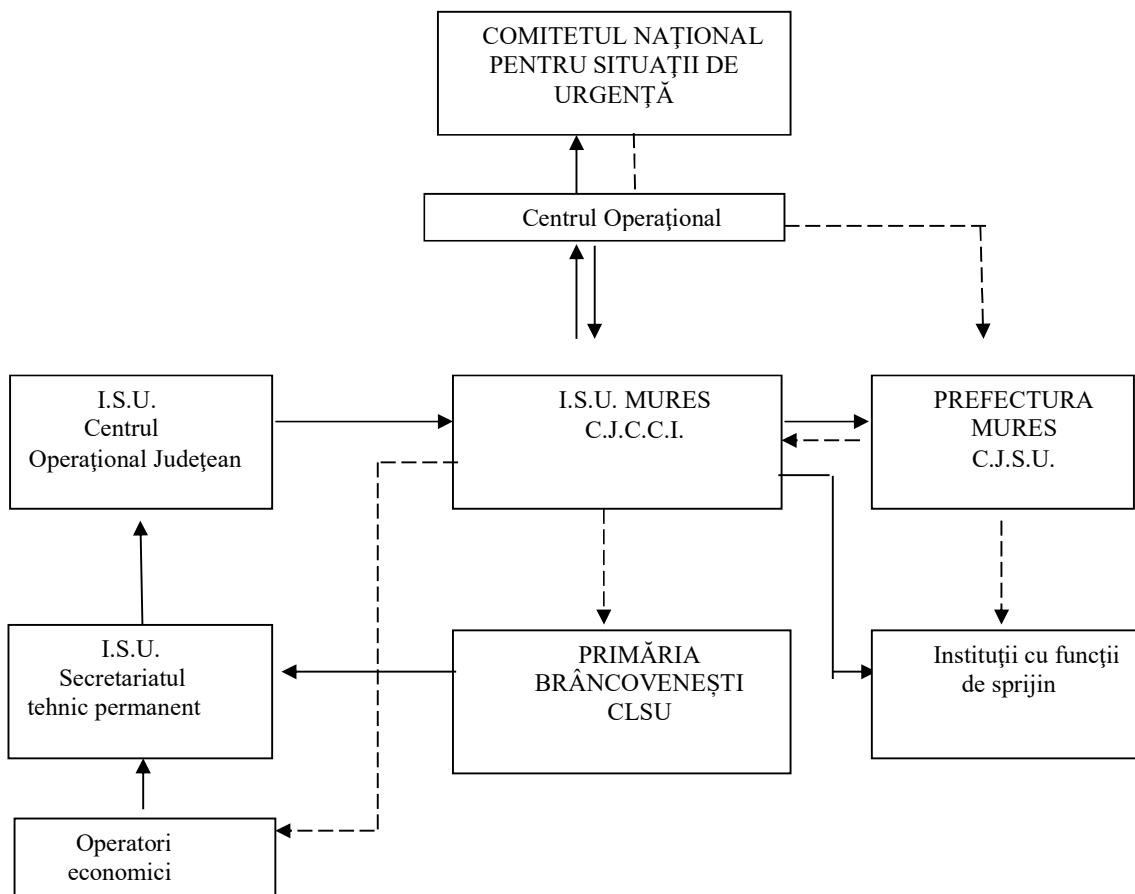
COMITETUL NAȚIONAL PENTRU SITUAȚII DE URGENȚĂ

Centrul Operaţional

I.S.U. Centrul Operaţional Judeţean

I.S.U. MURES C.J.C.C.I.

PREFECTURA MURES C.J.S.U.

I.S.U. Secretariatul tehnic permanent

PRIMĂRIA BRÂNCOVENEȘTI CLSU

Instituţii cu funcţii de sprijin

Operatori economici